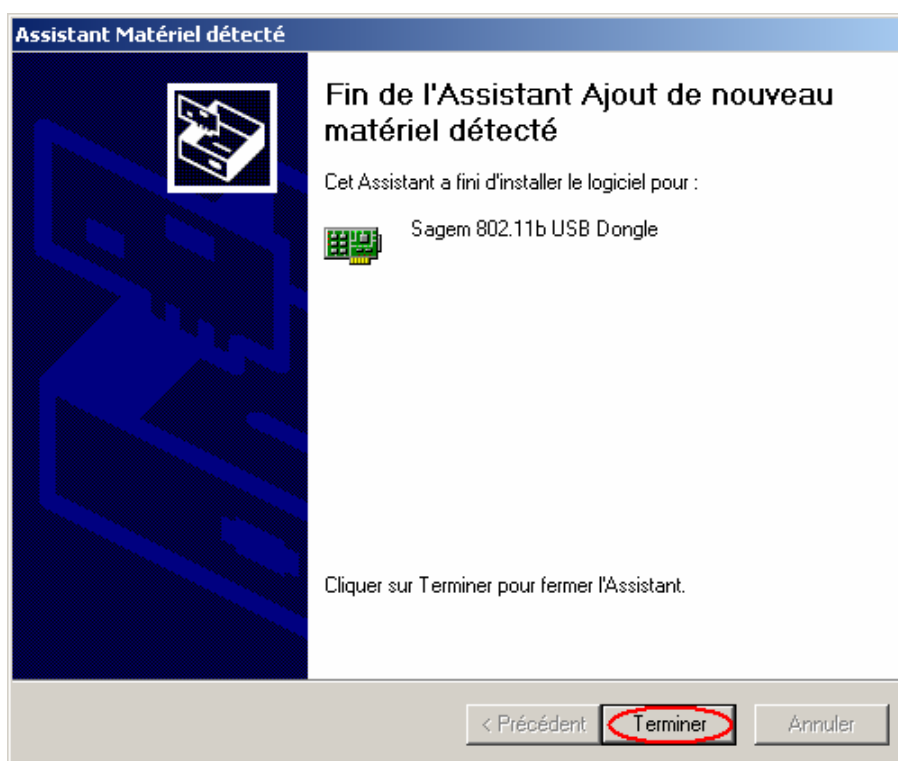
Assistant Matériel détecté

Fin de l'Assistant Ajout de nouveau matériel détecté

Cet Assistant a fini d'installer le logiciel pour :

Sagem 802.11b USB Dongle

Cliquer sur Terminer pour fermer l'Assistant.

< Précédent
Terminer
Annuler